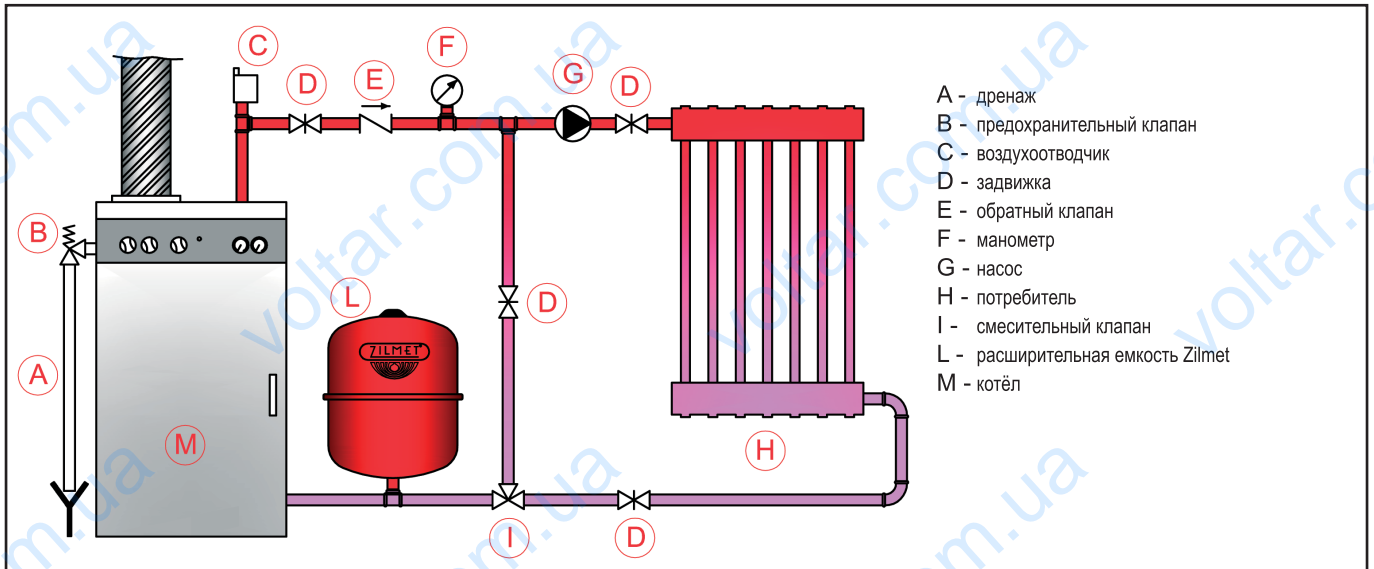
C
D
E
F
G
D
B
L
D
A
M
H
I
D
ZILMET

A - дренаж
B - предохранительный клапан
C - воздухоотводчик
D - задвижка
E - обратный клапан
F - манометр
G - насос
H - потребитель
I - смесительный клапан
L - расширительная емкость Zilmet
M - котёл

voltar.com.ua